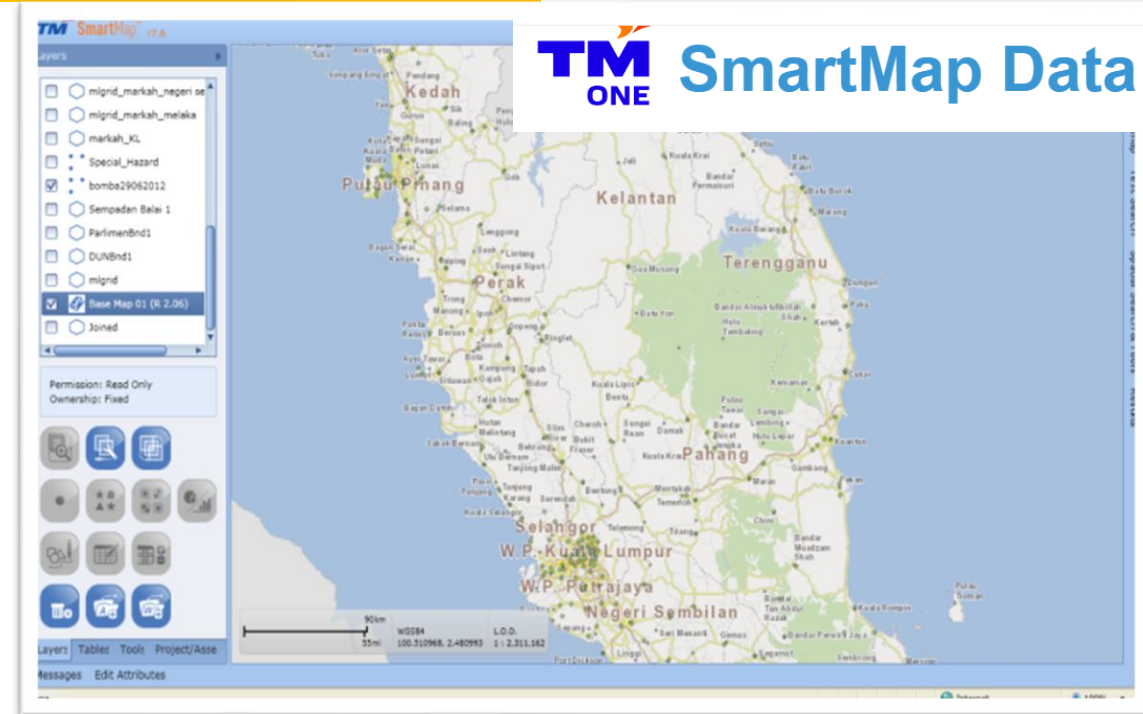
TM SmartMap r7.6

Layers

migrid_markah_negeri se
migrid_markah_melaka
markah_KL
Special_Hazard
bomba29062012
Sempadan Balai 1
ParlimenBnd1
DUNBnd1
migrid
Base Map 01 (R 2.06)
Joined

Permission: Read Only
Ownership: Fixed

Layers Tables Tools Project/Asse
Messages Edit Attributes

TM ONE SmartMap Data

Kedah
Pulau Pinang
Kelantan
Terengganu
Perak
Pahang
Selangor
W.P. Kuala Lumpur
W.P. Putrajaya
Negeri Sembilan

90km
55mi
WGS84
100.510968, 2.480993
L.O.D.
1 : 2,311,162